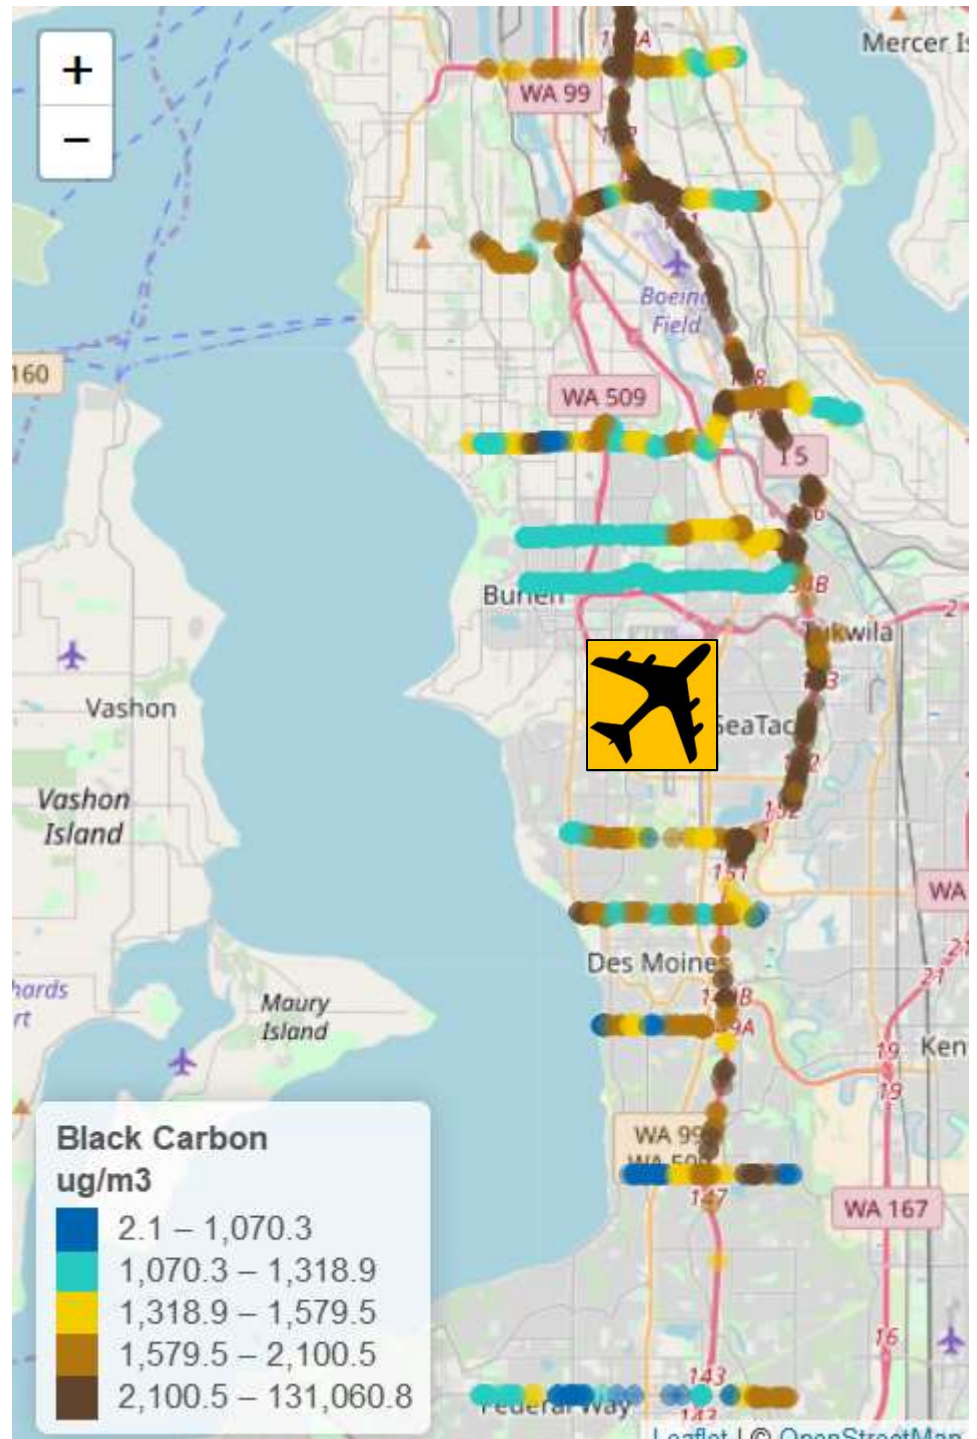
+
−
Mercer Is
WA 99
Boeing Field
160
WA 509
5
Burien
Tukwila
Vashon
Vashon Island
SeaTac
151
WA
Des Moines
Maury Island
Ken
19
19
21
WA 99
147
WA 167
16
143
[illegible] Way
Black Carbon ug/m3
2.1 – 1,070.3
1,070.3 – 1,318.9
1,318.9 – 1,579.5
1,579.5 – 2,100.5
2,100.5 – 131,060.8
Leaflet | © OpenStreetMap